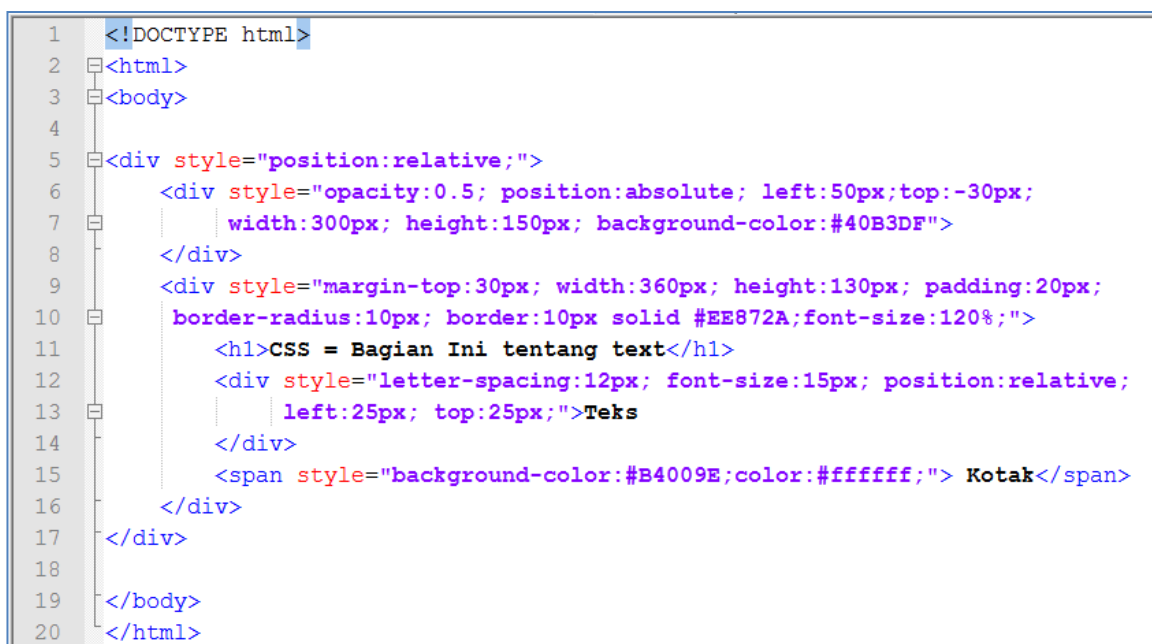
1 <!DOCTYPE html>
2 <html>
3 <body>
4
5 <div style="position:relative;">
6 <div style="opacity:0.5; position:absolute; left:50px;top:-30px;
7 width:300px; height:150px; background-color:#40B3DF">
8 </div>
9 <div style="margin-top:30px; width:360px; height:130px; padding:20px;
10 border-radius:10px; border:10px solid #EE872A;font-size:120%;">
11 <h1>CSS = Bagian Ini tentang text</h1>
12 <div style="letter-spacing:12px; font-size:15px; position:relative;
13 left:25px; top:25px;">Teks
14 </div>
15 <span style="background-color:#B4009E;color:#ffffff;"> Kotak</span>
16 </div>
17 </div>
18
19 </body>
20 </html>